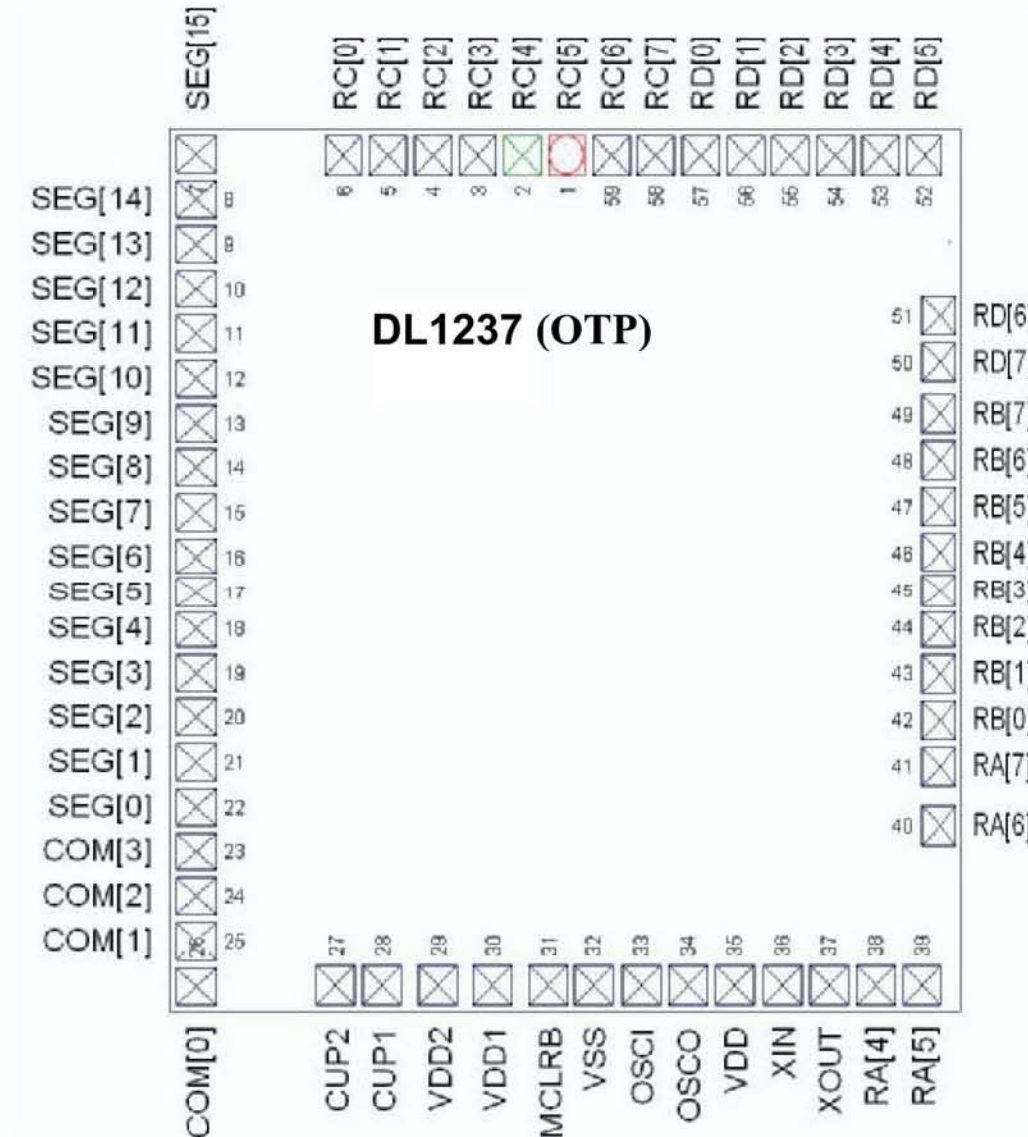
SEG[15]

RC[0] RC[1] RC[2] RC[3] RC[4] RC[5] RC[6] RC[7] RD[0] RD[1] RD[2] RD[3] RD[4] RD[5]

6 5 4 3 2 1 59 58 57 56 55 54 53 52

SEG[14] 8
SEG[13] 9
SEG[12] 10
SEG[11] 11
SEG[10] 12
SEG[9] 13
SEG[8] 14
SEG[7] 15
SEG[6] 16
SEG[5] 17
SEG[4] 18
SEG[3] 19
SEG[2] 20
SEG[1] 21
SEG[0] 22
COM[3] 23
COM[2] 24
COM[1] 25

DL1237 (OTP)

51 RD[6
50 RD[7
49 RB[7
48 RB[6
47 RB[5
46 RB[4
45 RB[3
44 RB[2
43 RB[1
42 RB[0
41 RA[7
40 RA[6

26 27 28 29 30 31 32 33 34 35 36 37 38 39

COM[0] CUP2 CUP1 VDD2 VDD1 MCLRB VSS OSCI OSCO VDD XIN XOUT RA[4] RA[5]